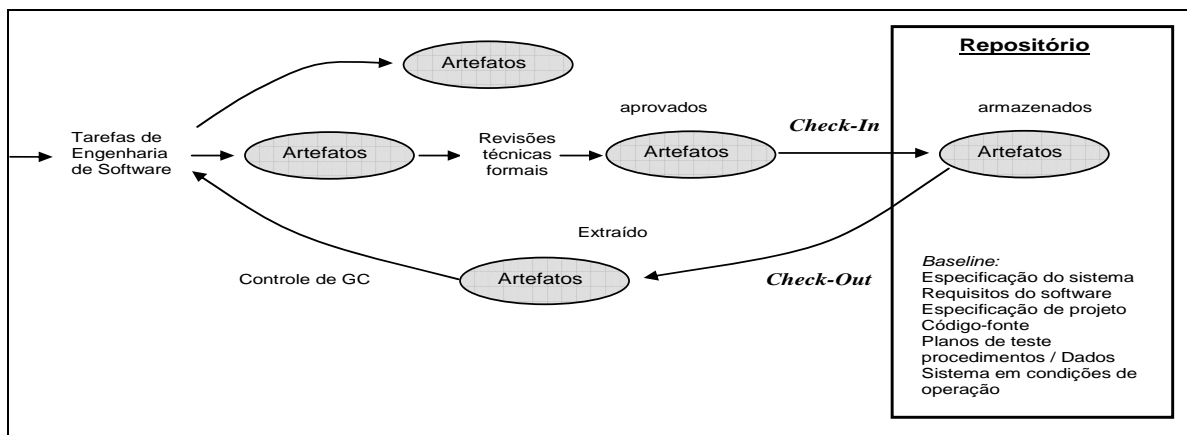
Artefatos

Repositório

aprovados

armazenados

Check-In

Tarefas de Engenharia de Software

Artefatos

Revisões técnicas formais

Artefatos

Artefatos

Extraído

Controle de GC

Artefatos

Check-Out

Baseline:
Especificação do sistema
Requisitos do software
Especificação de projeto
Código-fonte
Planos de teste
procedimentos / Dados
Sistema em condições de operação